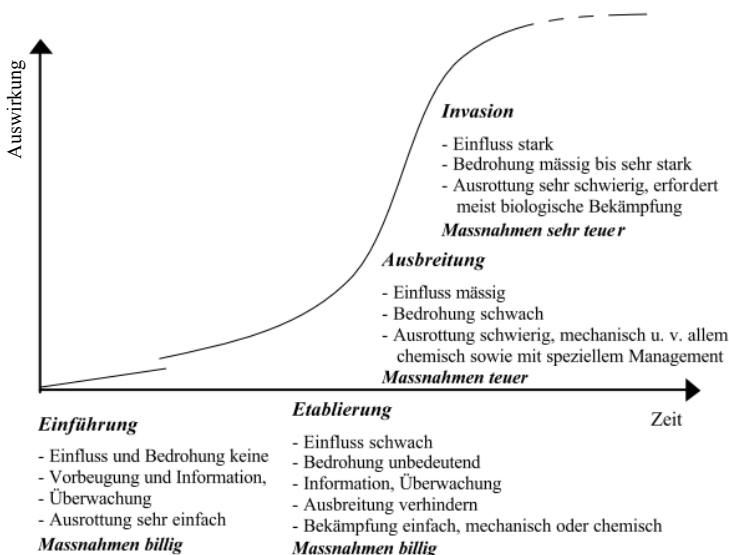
Auswirkung

Invasion

- Einfluss stark
- Bedrohung mässig bis sehr stark
- Ausrottung sehr schwierig, erfordert meist biologische Bekämpfung

Massnahmen sehr teuer

Ausbreitung

- Einfluss mässig
- Bedrohung schwach
- Ausrottung schwierig, mechanisch u. v. allem chemisch sowie mit speziellem Management

Massnahmen teuer

Zeit

Einführung

- Einfluss und Bedrohung keine
- Vorbeugung und Information,
- Überwachung
- Ausrottung sehr einfach

Massnahmen billig

Etablierung

- Einfluss schwach
- Bedrohung unbedeutend
- Information, Überwachung
- Ausbreitung verhindern
- Bekämpfung einfach, mechanisch oder chemisch

Massnahmen billig